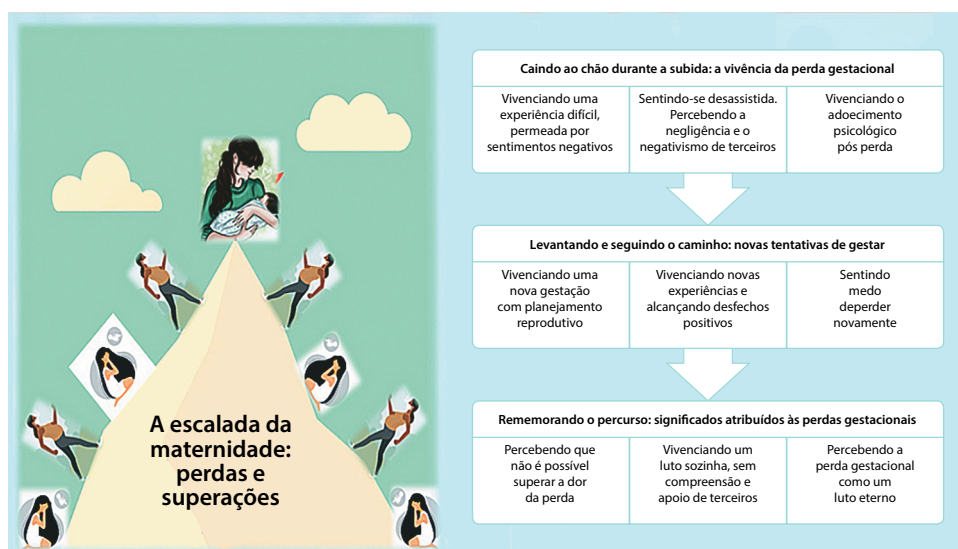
A escalada da maternidade: perdas e superações

Caindo ao chão durante a subida: a vivência da perda gestacional

| Vivenciando uma experiência difícil, permeada por sentimentos negativos | Sentindo-se desassistida. Percebendo a negligência e o negativismo de terceiros | Vivenciando o adoecimento psicológico pós perda |
|---|---|---|

Levantando e seguindo o caminho: novas tentativas de gestar

| Vivenciando uma nova gestação com planejamento reprodutivo | Vivenciando novas experiências e alcançando desfechos positivos | Sentindo medo deperder novamente |
|---|---|---|

Rememorando o percurso: significados atribuídos às perdas gestacionais

| Percebendo que não é possível superar a dor da perda | Vivenciando um luto sozinha, sem compreensão e apoio de terceiros | Percebendo a perda gestacional como um luto eterno |
|---|---|---|